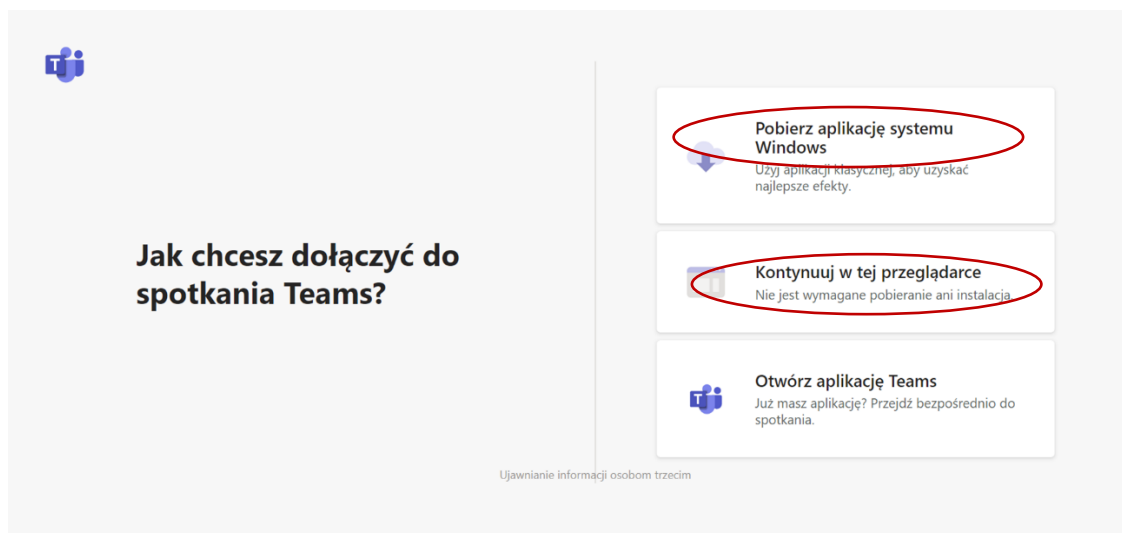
Jak chcesz dołączyć do spotkania Teams?

Pobierz aplikację systemu Windows
Użyj aplikacji klasycznej, aby uzyskać najlepsze efekty.

Kontynuuj w tej przeglądarce
Nie jest wymagane pobieranie ani instalacja.

Otwórz aplikację Teams
Już masz aplikację? Przejdź bezpośrednio do spotkania.

Ujawnianie informacji osobom trzecim